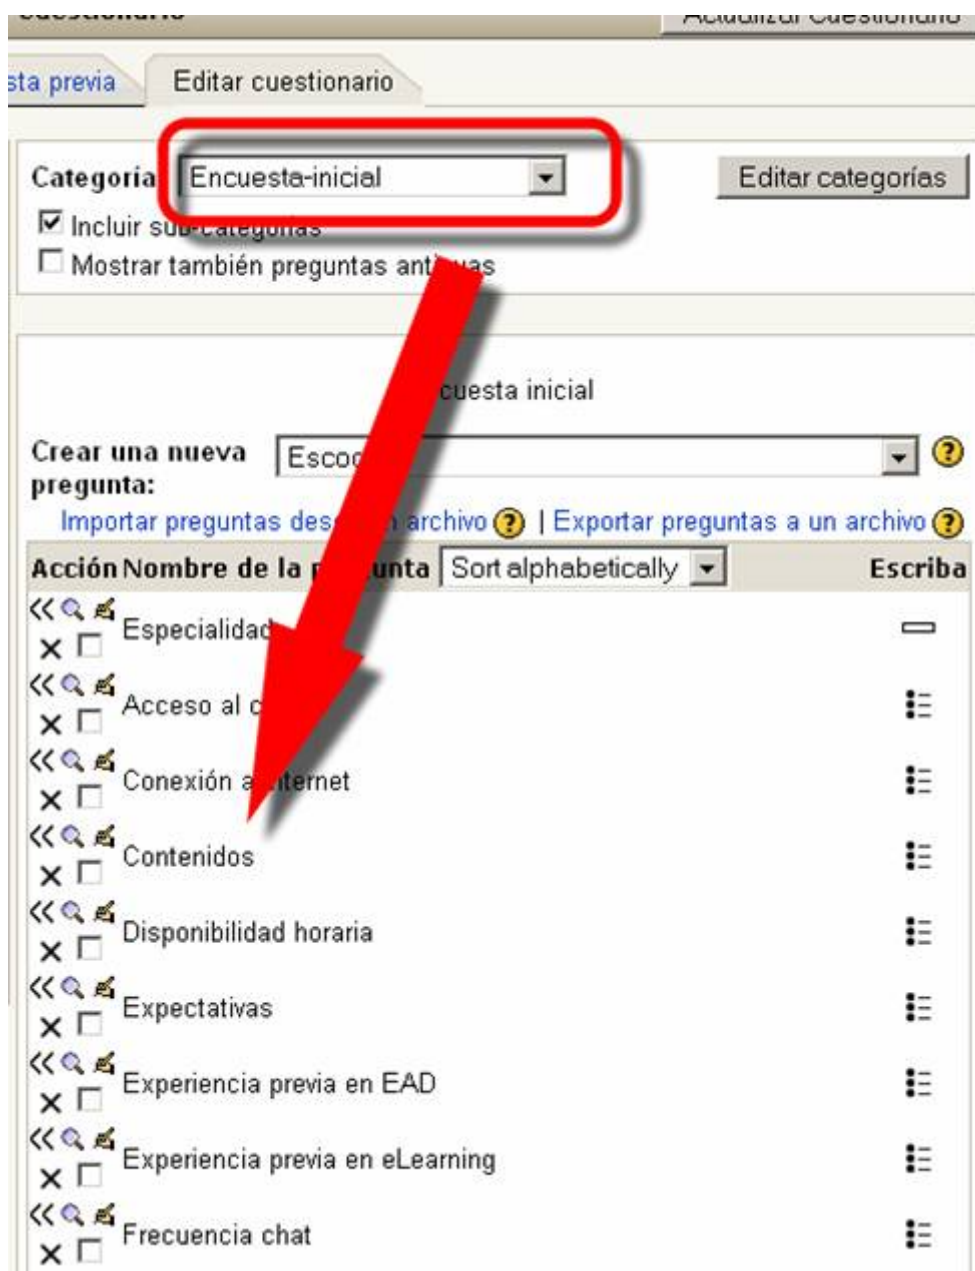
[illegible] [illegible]

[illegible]sta previa | Editar cuestionario

Categoría Encuesta-inicial
Editar categorías
☑ Incluir sub-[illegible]
☐ Mostrar también preguntas ant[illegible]

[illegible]cuesta inicial

Crear una nueva pregunta: Esco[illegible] ?

Importar preguntas des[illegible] archivo ? | Exportar preguntas a un archivo ?

| Acción | Nombre de la p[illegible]unta Sort alphabetically | Escriba |
|---|---|---|
| | Especialidad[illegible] | |
| | Acceso al c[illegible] | |
| | Conexión a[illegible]ternet | |
| | Contenidos | |
| | Disponibilidad horaria | |
| | Expectativas | |
| | Experiencia previa en EAD | |
| | Experiencia previa en eLearning | |
| | Frecuencia chat | |